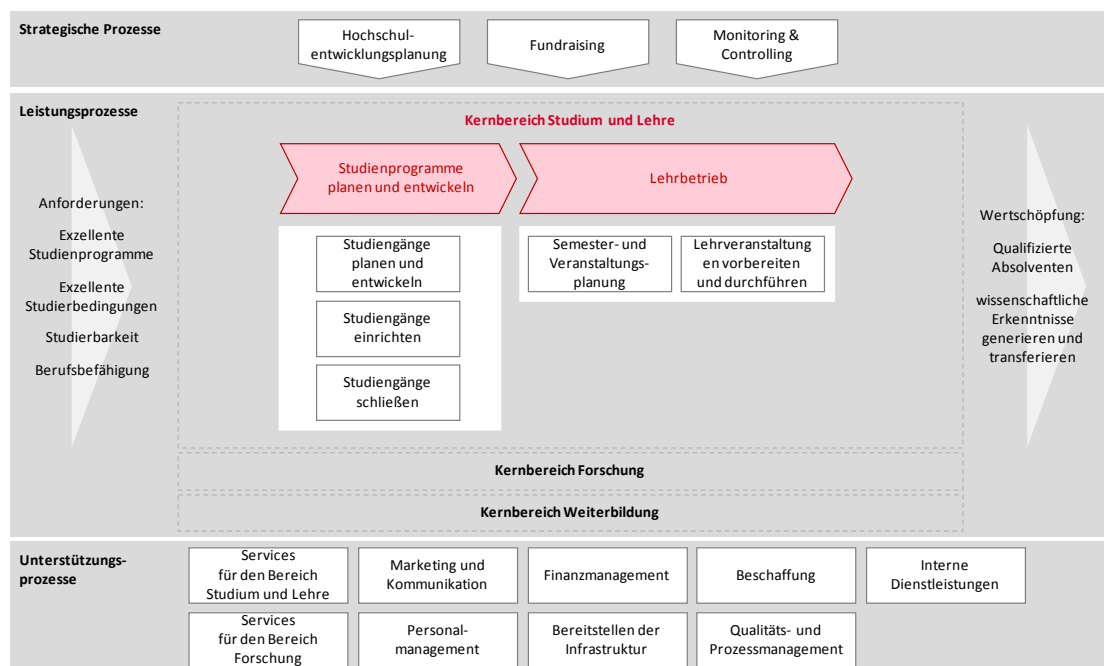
Strategische Prozesse

Hochschulentwicklungsplanung

Fundraising

Monitoring & Controlling

Leistungsprozesse

Kernbereich Studium und Lehre

Anforderungen:

Exzellente Studienprogramme

Exzellente Studierbedingungen

Studierbarkeit

Berufsbefähigung

Studienprogramme planen und entwickeln

Lehrbetrieb

Studiengänge planen und entwickeln

Studiengänge einrichten

Studiengänge schließen

Semester- und Veranstaltungsplanung

Lehrveranstaltungen vorbereiten und durchführen

Wertschöpfung:

Qualifizierte Absolventen

wissenschaftliche Erkenntnisse generieren und transferieren

Kernbereich Forschung

Kernbereich Weiterbildung

Unterstützungsprozesse

Services für den Bereich Studium und Lehre

Marketing und Kommunikation

Finanzmanagement

Beschaffung

Interne Dienstleistungen

Services für den Bereich Forschung

Personalmanagement

Bereitstellen der Infrastruktur

Qualitäts- und Prozessmanagement